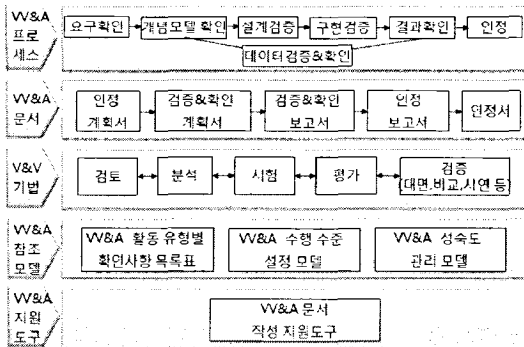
VV&A 프로세스

요구확인
개념모델 확인
설계검증
구현검증
결과확인
인정
데이터검증&확인

VV&A 문서

인정 계획서
검증&확인 계획서
검증&확인 보고서
인정 보고서
인정서

V&V 기법

검토
분석
시험
평가
검증 (대면,비교,시연 등)

VV&A 참조 모델

VV&A 활동 유형별 확인사항 목록표
VV&A 수행 수준 설정 모델
VV&A 성숙도 관리 모델

VV&A 지원 도구

VV&A 문서 작성 지원도구